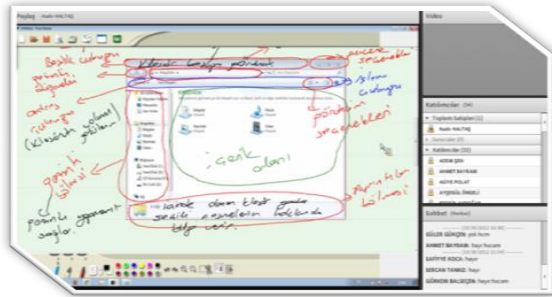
Paylaş Nadir HALTAŞ

Video

klasör başlık penceresi

pencere düğmeleri

Başlık çubuğu

geri, ileri düğmeleri

adres çubuğu (klasörün adresi yolu)

arama çubuğu

gezinti bölmesi

pencere sekmeleri

içerik alanı

ayrıntılar bölmesi

panele uygun sağlar

burada olan klasör yada seçili öğelerin hakkında bilgi verir.

Katılımcılar (34)

Toplantı Sahipleri (1)

Nadir HALTAŞ

Sunucular (0)

Katılımcılar (33)

ADEM ŞEN

AHMET BAYRAM

AKİFE POLAT

AYŞEGÜL ÖNDELİ

Sohbet (Herkes)

GÜLER GÜRÇIN: yok hcm

AHMET BAYRAM: hayır hocam

SAFİYYE KOCA: hayır

SERCAN TANRIZ: hayır

GÜRKAN BALGEÇEN: hayır hocam